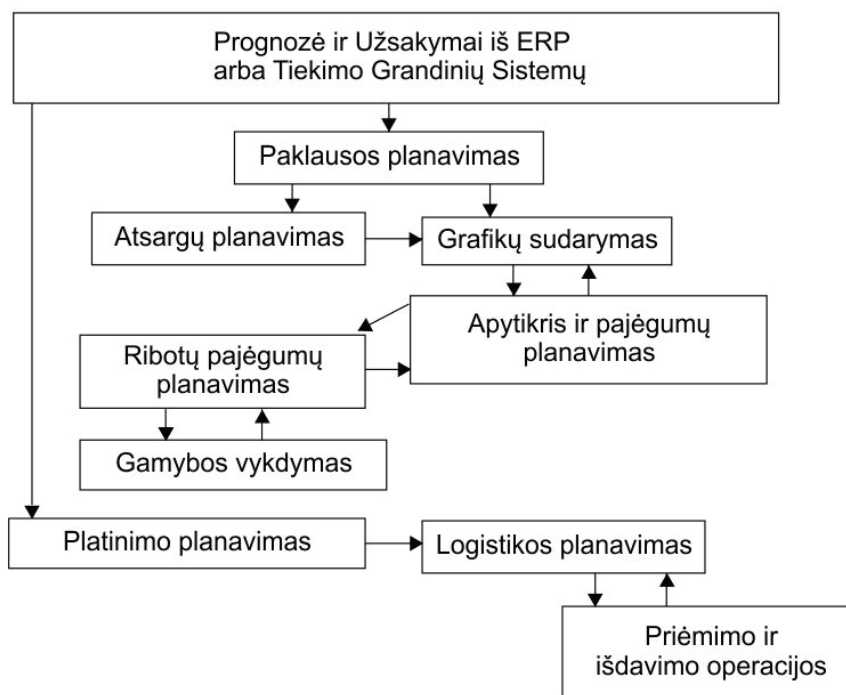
Prognozė ir Užsakymai iš ERP arba Tiekimo Grandinių Sistemų

Paklausos planavimas

Atsargų planavimas

Grafikų sudarymas

Apytikris ir pajėgumų planavimas

Ribotų pajėgumų planavimas

Gamybos vykdymas

Platinimo planavimas

Logistikos planavimas

Priėmimo ir išdavimo operacijos